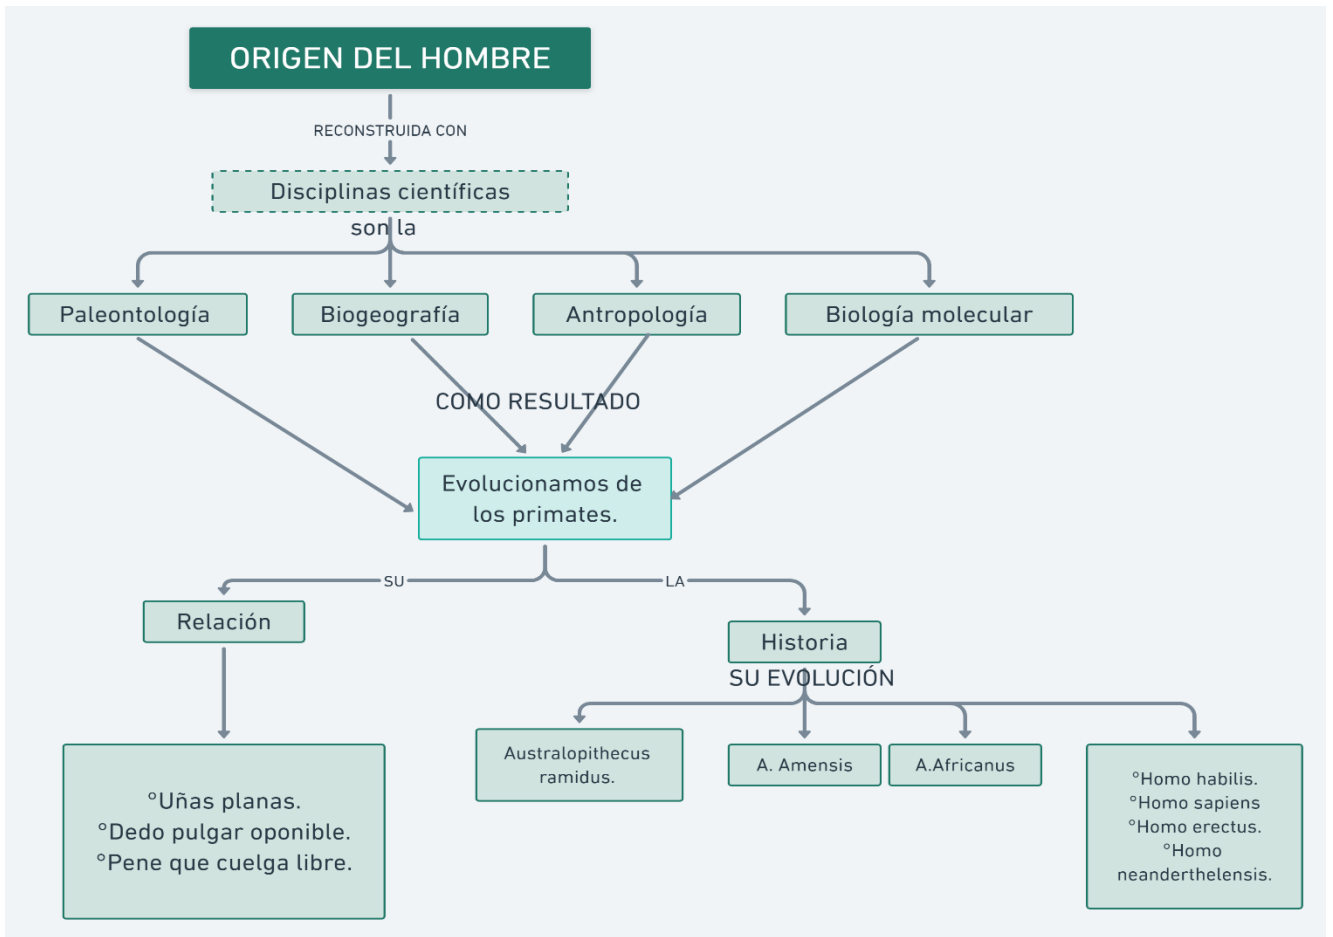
ORIGEN DEL HOMBRE

RECONSTRUIDA CON

Disciplinas científicas

son la

Paleontología

Biogeografía

Antropología

Biología molecular

COMO RESULTADO

Evolucionamos de los primates.

SU

LA

Relación

Historia

SU EVOLUCIÓN

°Uñas planas.
°Dedo pulgar oponible.
°Pene que cuelga libre.

Australopithecus ramidus.

A. Amensis

A.Africanus

°Homo habilis.
°Homo sapiens
°Homo erectus.
°Homo neanderthelensis.